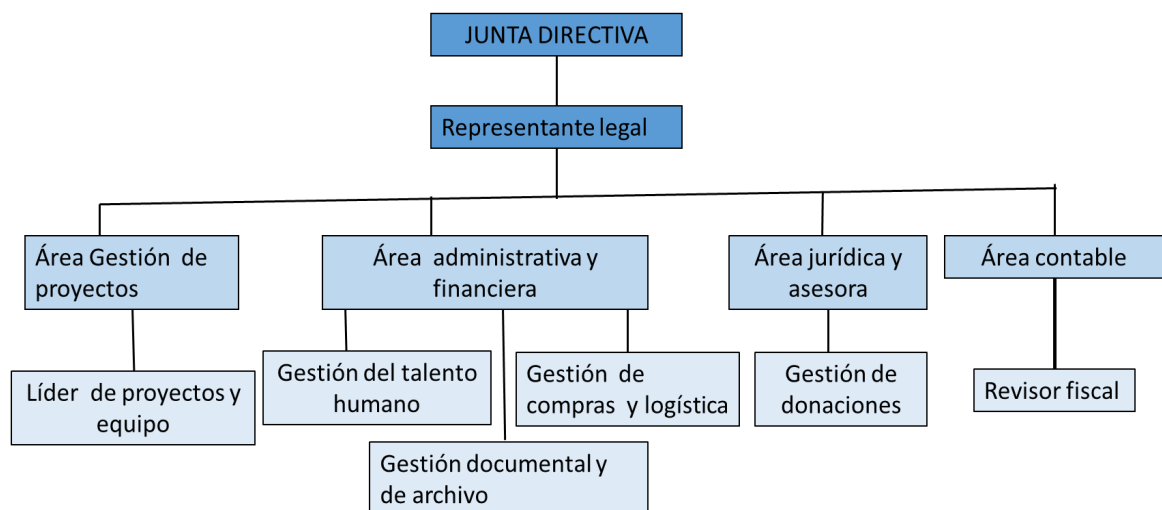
JUNTA DIRECTIVA

Representante legal

Área Gestión de proyectos

Líder de proyectos y equipo

Área administrativa y financiera

Gestión del talento humano

Gestión documental y de archivo

Gestión de compras y logística

Área jurídica y asesora

Gestión de donaciones

Área contable

Revisor fiscal